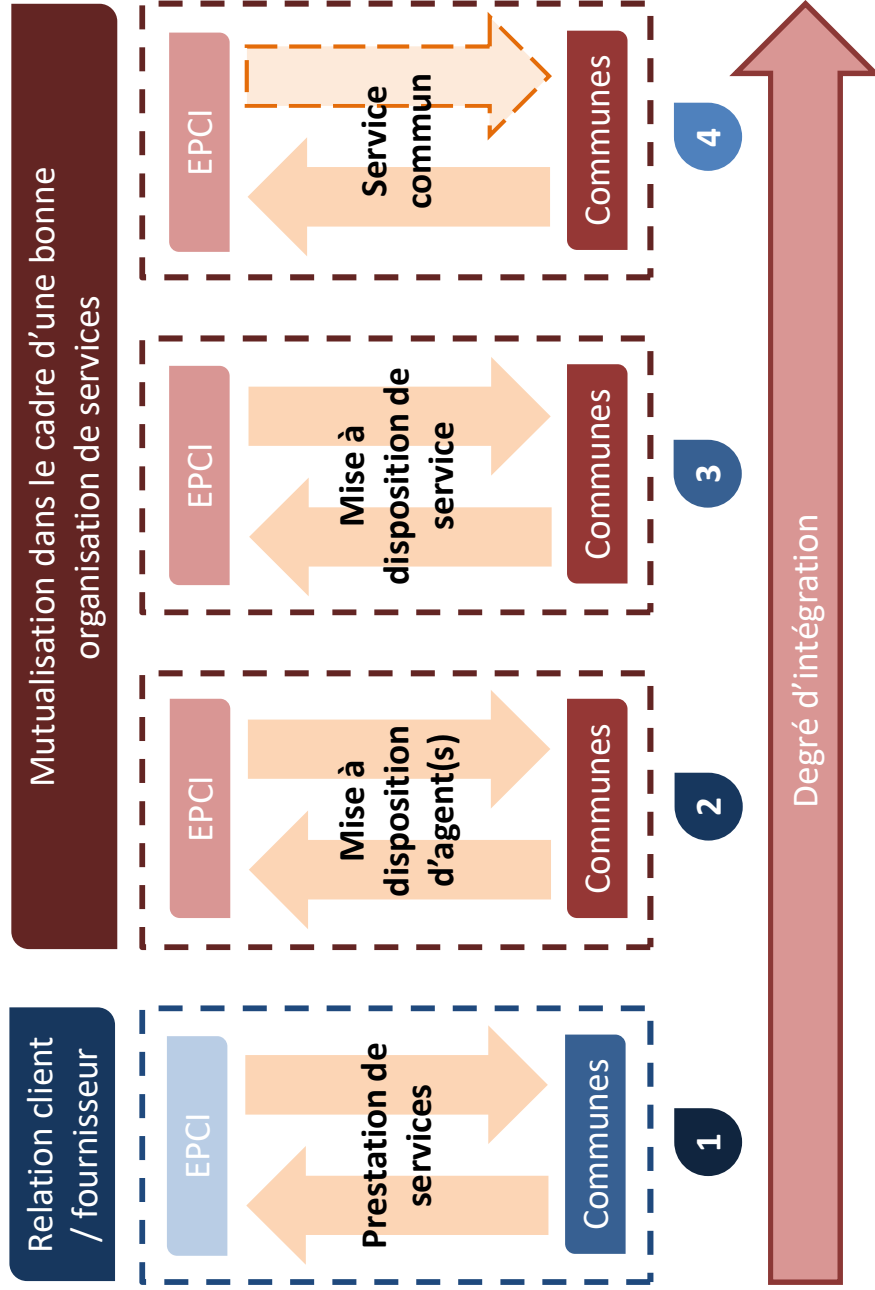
Relation client / fournisseur

EPCI
Prestation de services
Communes
1

Mutualisation dans le cadre d'une bonne organisation de services

EPCI
Mise à disposition d'agent(s)
Communes
2

EPCI
Mise à disposition de service
Communes
3

EPCI
Service commun
Communes
4

Degré d'intégration